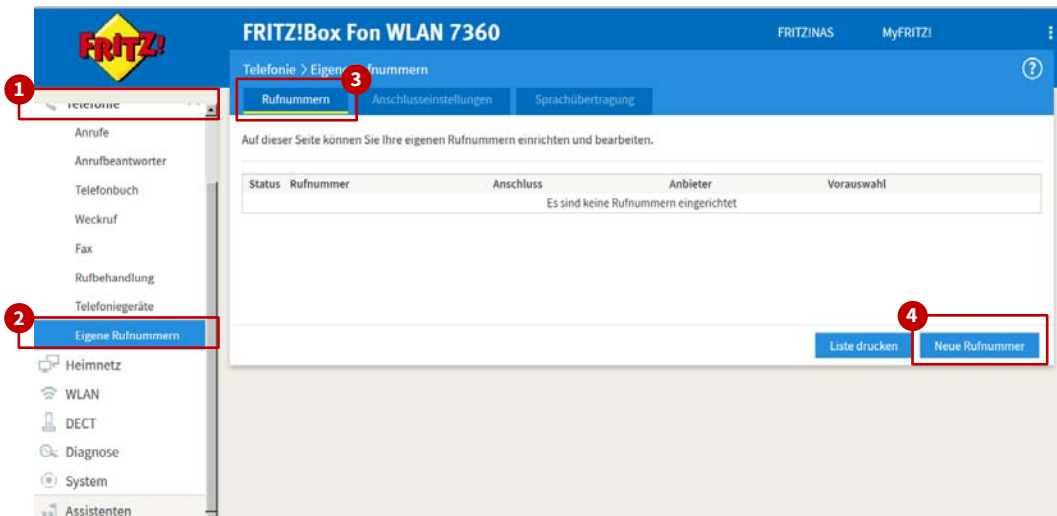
FRITZ!

FRITZ!Box Fon WLAN 7360

FRITZ!NAS

MyFRITZ!

Telefonie > Eigene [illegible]fnummern

?

1

Telefonie

Anrufe

Anrufbeantworter

Telefonbuch

Weckruf

Fax

Rufbehandlung

Telefoniegeräte

2

Eigene Rufnummern

Heimnetz

WLAN

DECT

Diagnose

System

Assistenten

3

Rufnummern

Anschlusseinstellungen

Sprachübertragung

Auf dieser Seite können Sie Ihre eigenen Rufnummern einrichten und bearbeiten.

| Status | Rufnummer | Anschluss | Anbieter | Vorauswahl |
|---|---|---|---|---|
| Es sind keine Rufnummern eingerichtet | | | | |

4

Liste drucken

Neue Rufnummer